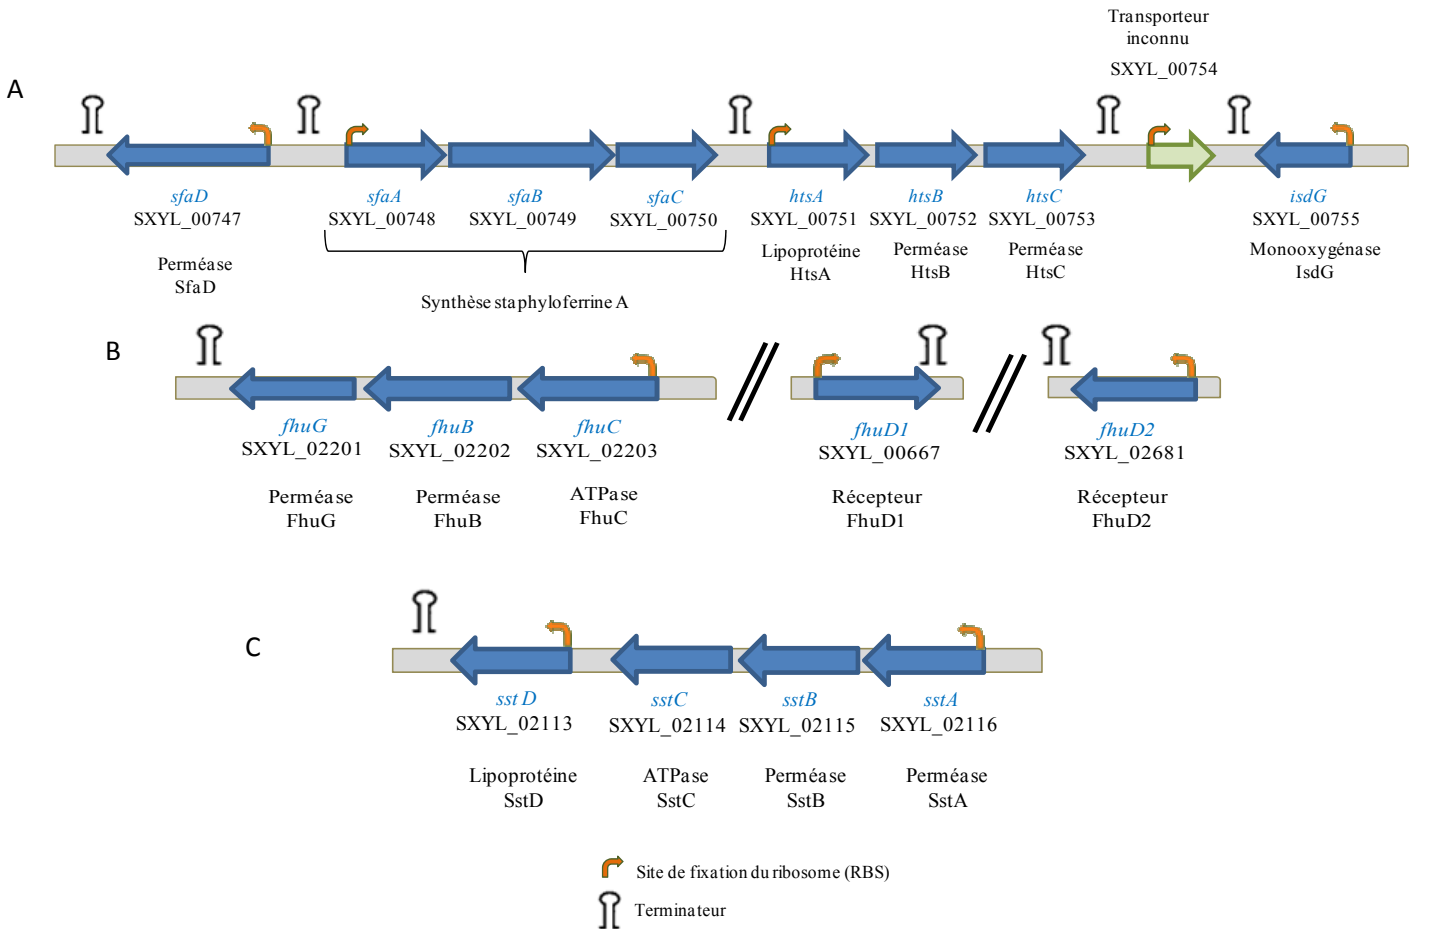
A

Transporteur inconnu

SXYL_00754

sfaD
SXYL_00747

Perméase
SfaD

sfaA
SXYL_00748

sfaB
SXYL_00749

sfaC
SXYL_00750

Synthèse staphyloferrine A

htsA
SXYL_00751

Lipoprotéine
HtsA

htsB
SXYL_00752

Perméase
HtsB

htsC
SXYL_00753

Perméase
HtsC

isdG
SXYL_00755

Monooxygénase
IsdG

B

fhuG
SXYL_02201

Perméase
FhuG

fhuB
SXYL_02202

Perméase
FhuB

fhuC
SXYL_02203

ATPase
FhuC

fhuD1
SXYL_00667

Récepteur
FhuD1

fhuD2
SXYL_02681

Récepteur
FhuD2

C

sst D
SXYL_02113

Lipoprotéine
SstD

sstC
SXYL_02114

ATPase
SstC

sstB
SXYL_02115

Perméase
SstB

sstA
SXYL_02116

Perméase
SstA

Site de fixation du ribosome (RBS)

Terminateur